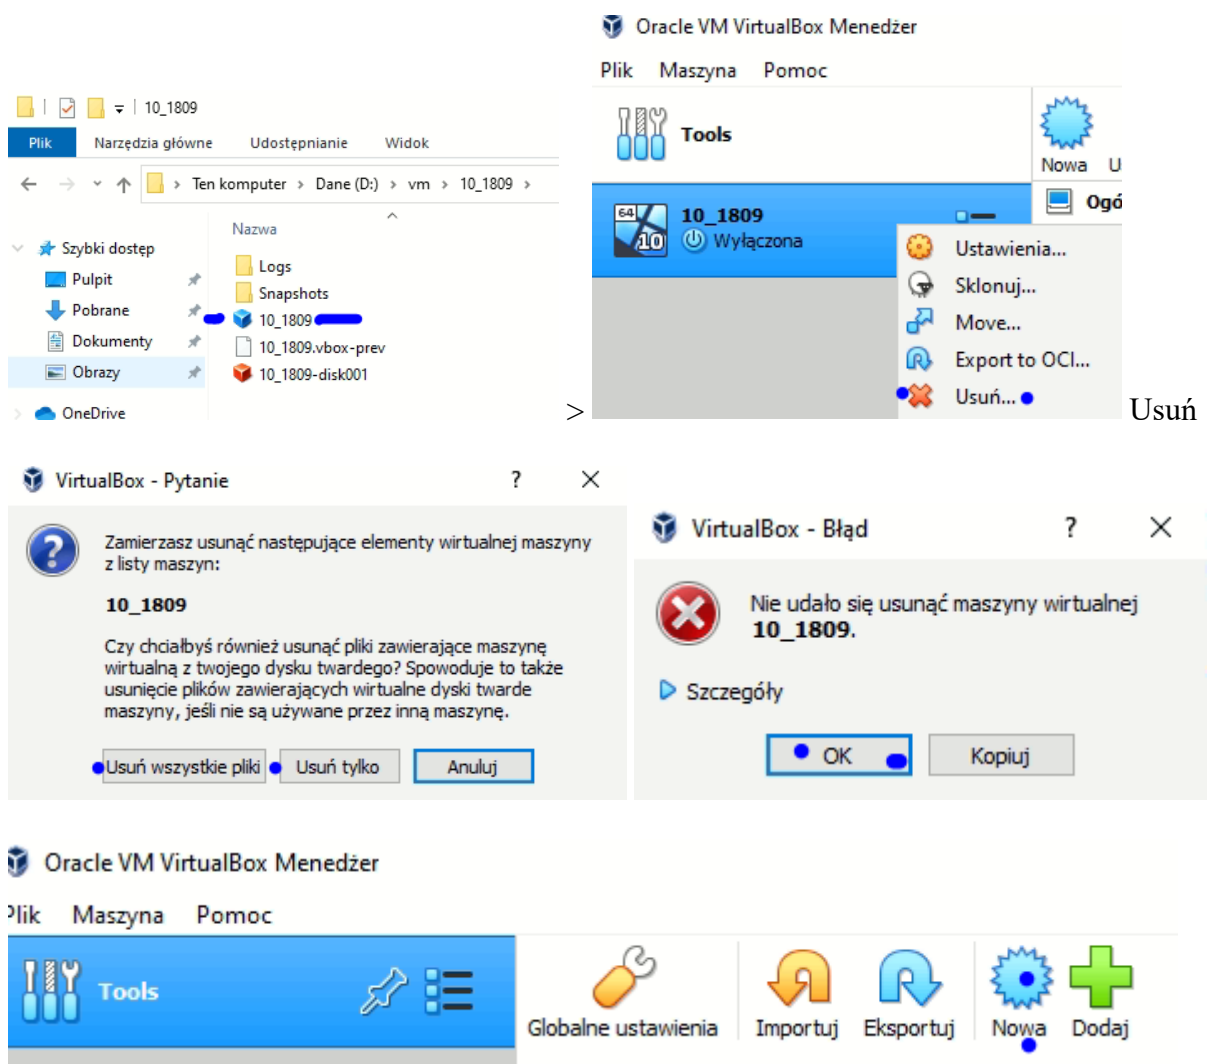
10_1809

Plik Narzędzia główne Udostępnianie Widok

Ten komputer > Dane (D:) > vm > 10_1809 >

Nazwa

Szybki dostęp
Pulpit
Pobrane
Dokumenty
Obrazy
OneDrive

Logs
Snapshots
10_1809
10_1809.vbox-prev
10_1809-disk001

>

Oracle VM VirtualBox Menedżer

Plik Maszyna Pomoc

Tools

Nowa U

Ogó

10_1809
Wyłączona

Ustawienia...
Sklonuj...
Move...
Export to OCI...
Usuń...

Usuń

VirtualBox - Pytanie ? X

Zamierzasz usunąć następujące elementy wirtualnej maszyny z listy maszyn:

10_1809

Czy chciałbyś również usunąć pliki zawierające maszynę wirtualną z twojego dysku twardego? Spowoduje to także usunięcie plików zawierających wirtualne dyski twarde maszyny, jeśli nie są używane przez inną maszynę.

Usuń wszystkie pliki Usuń tylko Anuluj

VirtualBox - Błąd ? X

Nie udało się usunąć maszyny wirtualnej 10_1809.

Szczegóły

OK Kopiuj

Oracle VM VirtualBox Menedżer

Plik Maszyna Pomoc

Tools

Globalne ustawienia Importuj Eksportuj Nowa Dodaj